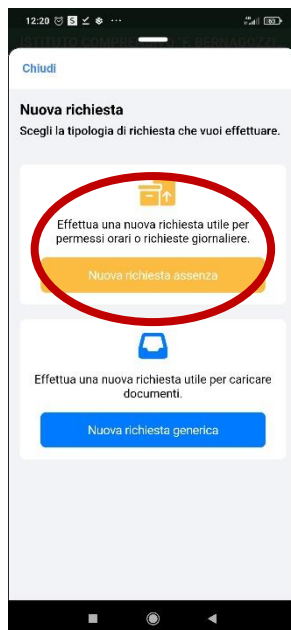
12:20 ··· 50

ISTITUTO COMPRENSIVO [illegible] BERNACCHI

Chiudi

Nuova richiesta

Scegli la tipologia di richiesta che vuoi effettuare.

Effettua una nuova richiesta utile per permessi orari o richieste giornaliere.

Nuova richiesta assenza

Effettua una nuova richiesta utile per caricare documenti.

Nuova richiesta generica